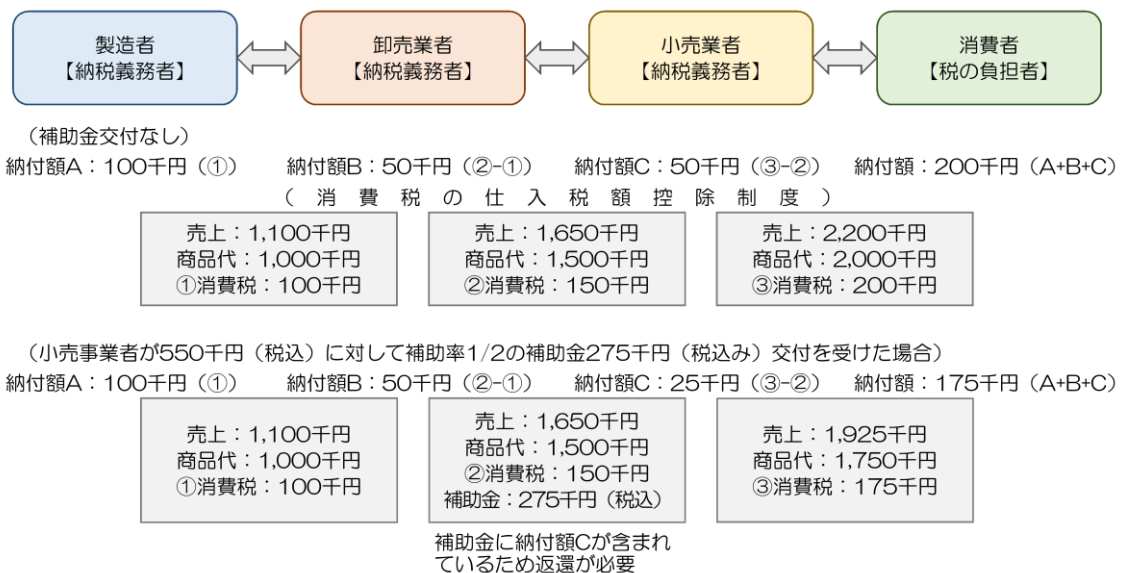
製造者
【納税義務者】

卸売業者
【納税義務者】

小売業者
【納税義務者】

消費者
【税の負担者】

（補助金交付なし）

納付額A：100千円（①）　納付額B：50千円（②-①）　納付額C：50千円（③-②）　納付額：200千円（A+B+C）

（消費税の仕入税額控除制度）

売上：1,100千円
商品代：1,000千円
①消費税：100千円

売上：1,650千円
商品代：1,500千円
②消費税：150千円

売上：2,200千円
商品代：2,000千円
③消費税：200千円

（小売事業者が550千円（税込）に対して補助率1/2の補助金275千円（税込み）交付を受けた場合）

納付額A：100千円（①）　納付額B：50千円（②-①）　納付額C：25千円（③-②）　納付額：175千円（A+B+C）

売上：1,100千円
商品代：1,000千円
①消費税：100千円

売上：1,650千円
商品代：1,500千円
②消費税：150千円
補助金：275千円（税込）

売上：1,925千円
商品代：1,750千円
③消費税：175千円

補助金に納付額Cが含まれているため返還が必要